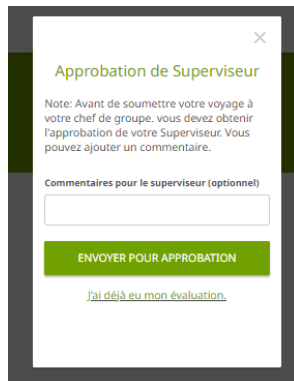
×

Approbation de Superviseur

Note: Avant de soumettre votre voyage à votre chef de groupe. vous devez obtenir l'approbation de votre Superviseur. Vous pouvez ajouter un commentaire.

Commentaires pour le superviseur (optionnel)

ENVOYER POUR APPROBATION

J'ai déjà eu mon évaluation.